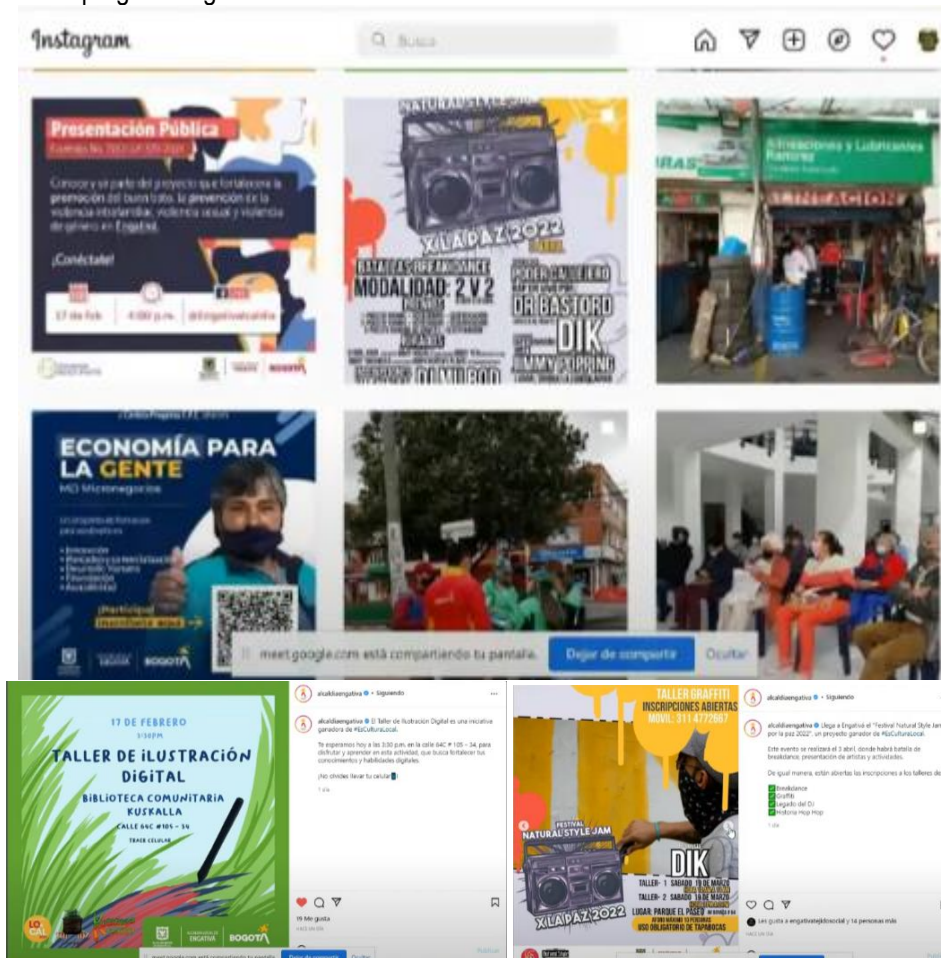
Instagram

Busca

Presentación Pública

Conoce y sé parte del proyecto que fortalecerá la promoción del buen trato, la prevención de la violencia intrafamiliar, violencia sexual y violencia de género en Engativá.

¡Conéctate!

17 de Feb

4:00 p.m.

BOGOTÁ

NATURAL STYLE JAM

X LA PAZ 2022

BATALLAS BREAKDANCE

MODALIDAD: 2 V 2

PODER CALLEJERO

DR BASTORD

DIK

JIMMY POPPING

Afinaciones y Lubricantes

AFINACION

ECONOMÍA PARA LA GENTE

MO Micronegocios

¡Participa! Inscríbete aquí

BOGOTÁ

meet.google.com está compartiendo tu pantalla.

Dejar de compartir

Ocultar

17 DE FEBRERO

3:30PM

TALLER DE ILUSTRACIÓN DIGITAL

BIBLIOTECA COMUNITARIA KUSKALLA

CALLE 64C #105 - 34

TRAER CELULAR

ENGATIVÁ

BOGOTÁ

alcaldiaengativa • Siguiendo

alcaldiaengativa El Taller de Ilustración Digital es una iniciativa ganadora de #EsCulturaLocal.

Te esperamos hoy a las 3:30 p.m. en la calle 64C # 105 – 34, para disfrutar y aprender en esta actividad, que busca fortalecer tus conocimientos y habilidades digitales.

¡No olvides llevar tu celular!

19 Me gusta

TALLER GRAFFITI

INSCRIPCIONES ABIERTAS

MOVIL: 311 4772667

FESTIVAL

NATURAL STYLE JAM

X LA PAZ 2022

DIK

TALLER- 1 SABADO 19 DE MARZO

TALLER- 2 SABADO 26 DE MARZO

LUGAR: PARQUE EL PASEO

USO OBLIGATORIO DE TAPABOCAS

alcaldiaengativa • Siguiendo

alcaldiaengativa Llega a Engativá el "Festival Natural Style Jam por la paz 2022", un proyecto ganador de #EsCulturaLocal.

Este evento se realizará el 2 abril, donde habrá batalla de breakdance, presentación de artistas y actividades.

De igual manera, están abiertas las inscripciones a los talleres de:

Breakdance
Graffiti
Legado del DJ
Historia Hip Hop

Les gusta a engativatejidosocial y 14 personas más